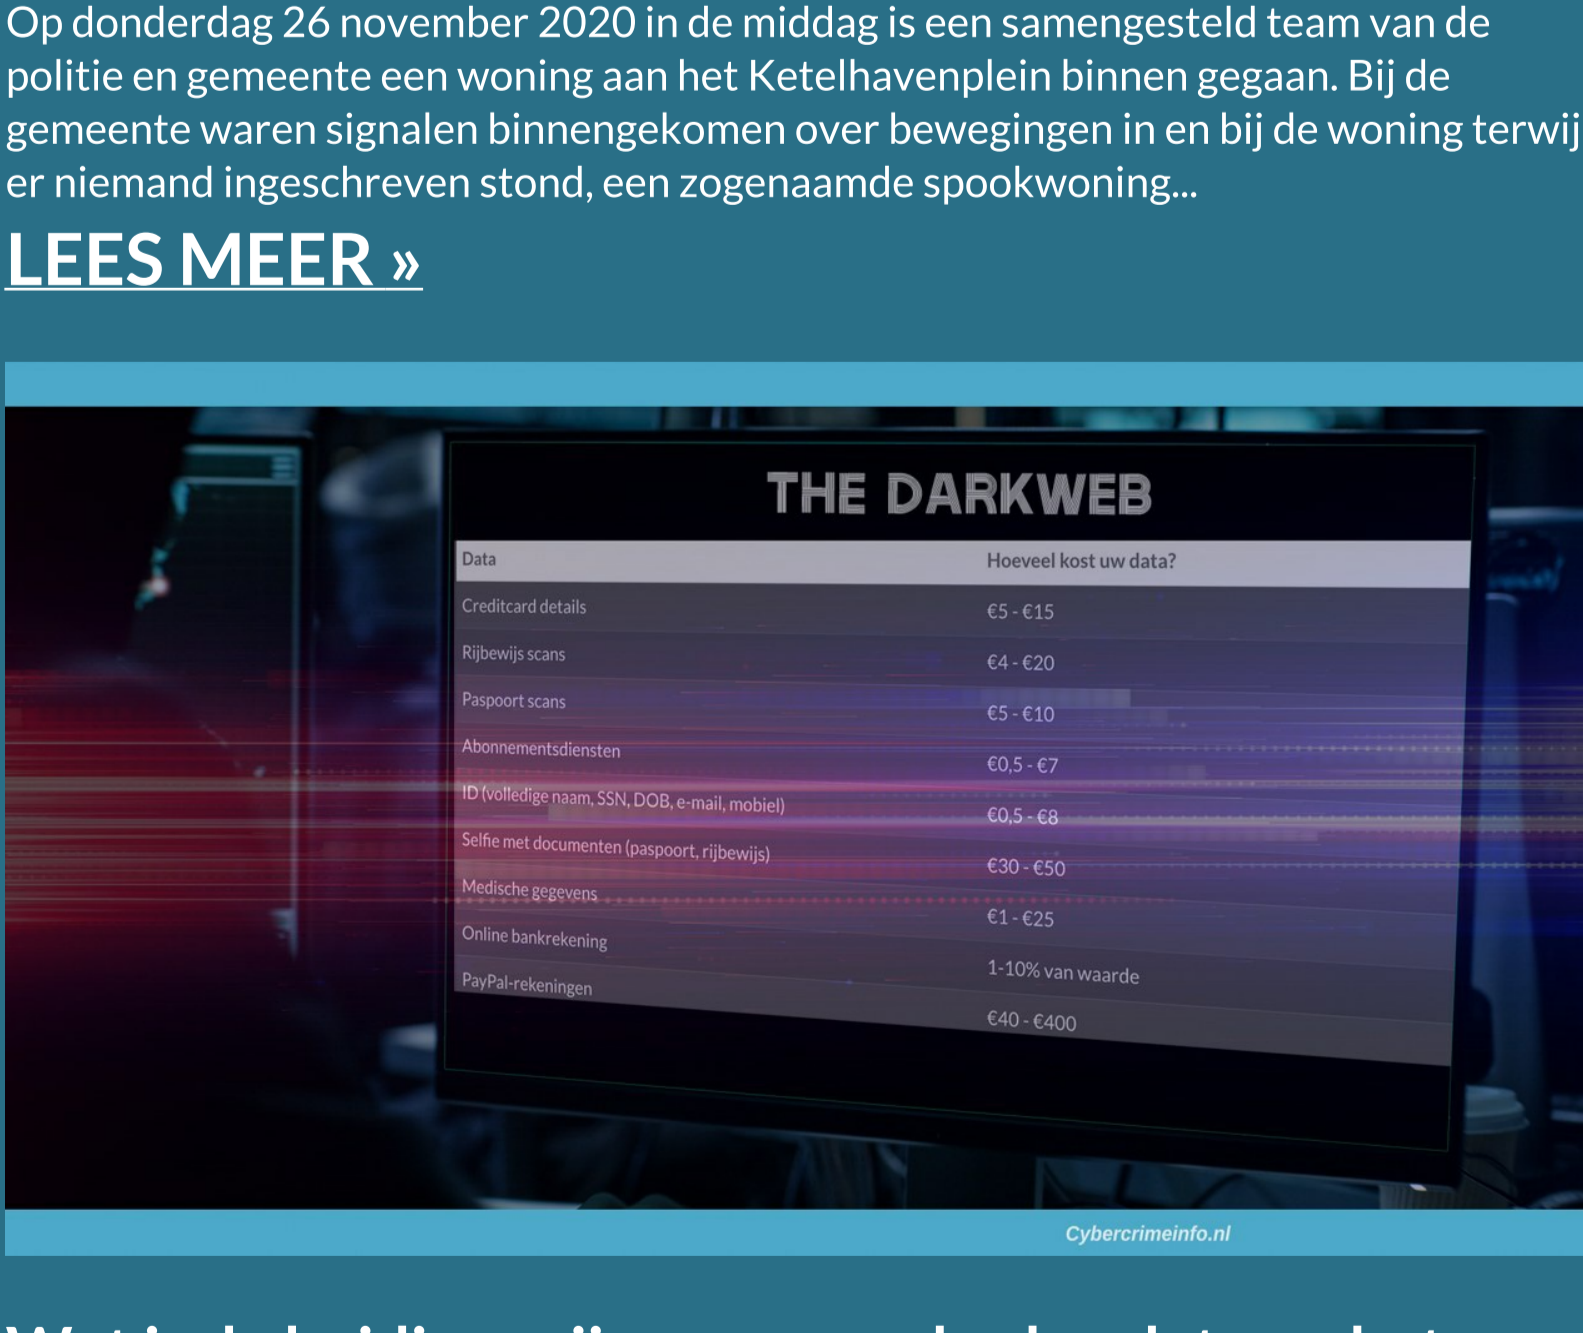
Op donderdag 26 november 2020 in de middag is een samengesteld team van de politie en gemeente een woning aan het Ketelhavenplein binnen gegaan. Bij de gemeente waren signalen binnengekomen over bewegingen in en bij de woning terwij er niemand ingeschreven stond, een zogenaamde spookwoning...

LEES MEER »

THE DARKWEB

| Data | Hoeveel kost uw data? |
|---|---|
| Creditcard details | €5 - €15 |
| Rijbewijs scans | €4 - €20 |
| Paspoort scans | €5 - €10 |
| Abonnementsdiensten | €0,5 - €7 |
| ID (volledige naam, SSN, DOB, e-mail, mobiel) | €0,5 - €8 |
| Selfie met documenten (paspoort, rijbewijs) | €30 - €50 |
| Medische gegevens | €1 - €25 |
| Online bankrekening | 1-10% van waarde |
| PayPal-rekeningen | €40 - €400 |

Cybercrimeinfo.nl

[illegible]